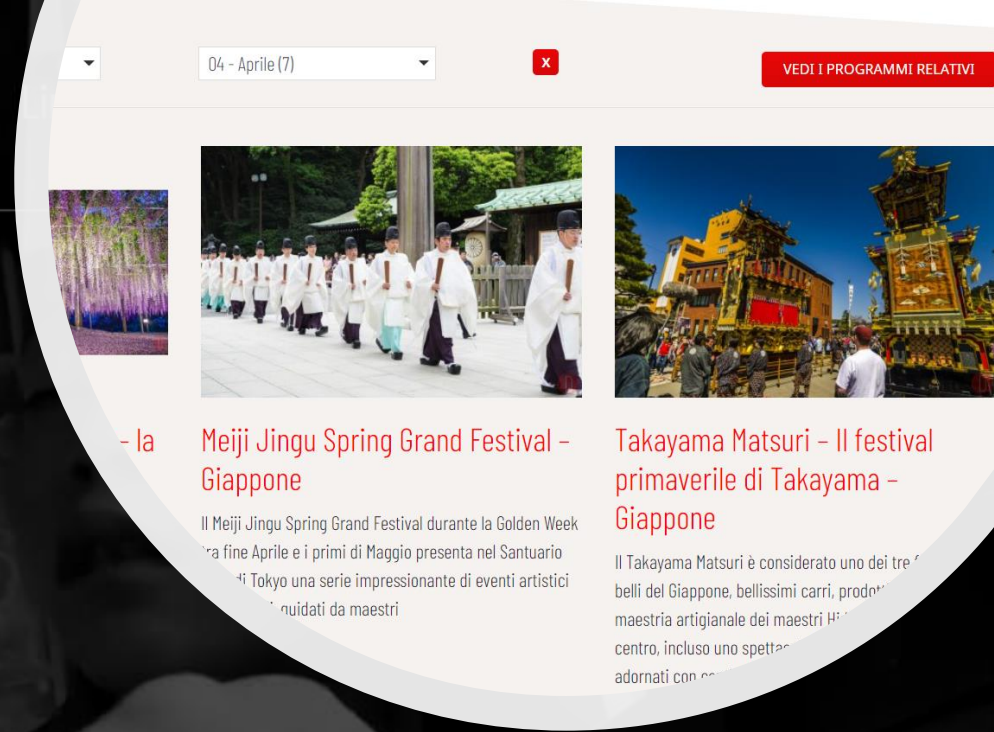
04 - Aprile (7)

x

VEDI I PROGRAMMI RELATIVI

– la

Meiji Jingu Spring Grand Festival – Giappone

Il Meiji Jingu Spring Grand Festival durante la Golden Week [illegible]ra fine Aprile e i primi di Maggio presenta nel Santuario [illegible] di Tokyo una serie impressionante di eventi artistici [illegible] guidati da maestri

Takayama Matsuri – Il festival primaverile di Takayama – Giappone

Il Takayama Matsuri è considerato uno dei tre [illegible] belli del Giappone, bellissimi carri, prodot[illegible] maestria artigianale dei maestri Hi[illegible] centro, incluso uno spetta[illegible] adornati con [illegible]